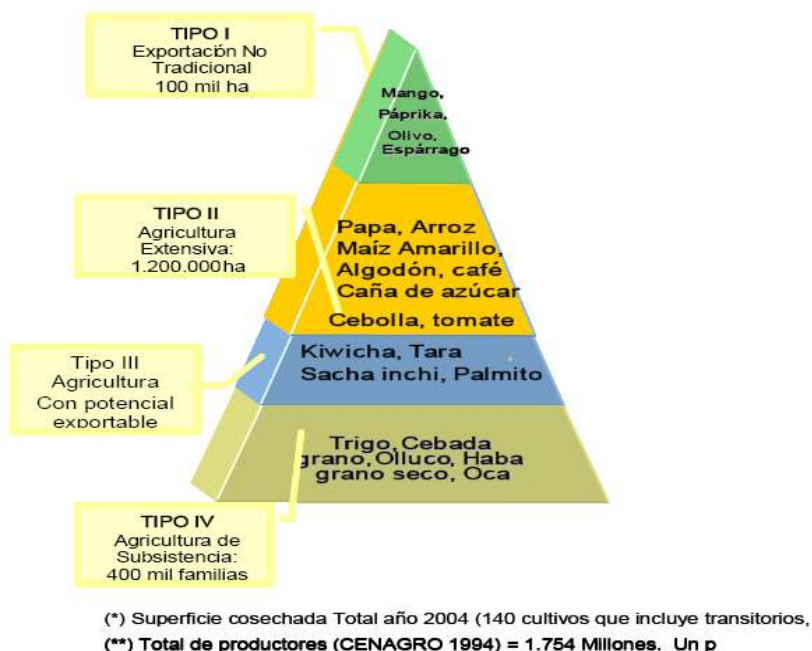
TIPO I
Exportación No Tradicional
100 mil ha

Mango,
Páprika,
Olivo,
Espárrago

TIPO II
Agricultura Extensiva:
1.200.000 ha

Papa, Arroz
Maíz Amarillo,
Algodón, café
Caña de azúcar
Cebolla, tomate

Tipo III
Agricultura
Con potencial exportable

Kiwicha, Tara
Sacha inchi, Palmito

Trigo, Cebada
grano, Olluco, Haba
grano seco, Oca

TIPO IV
Agricultura de Subsistencia:
400 mil familias

(*) Superficie cosechada Total año 2004 (140 cultivos que incluye transitorios,
(**) Total de productores (CENAGRO 1994) = 1.754 Millones. Un p